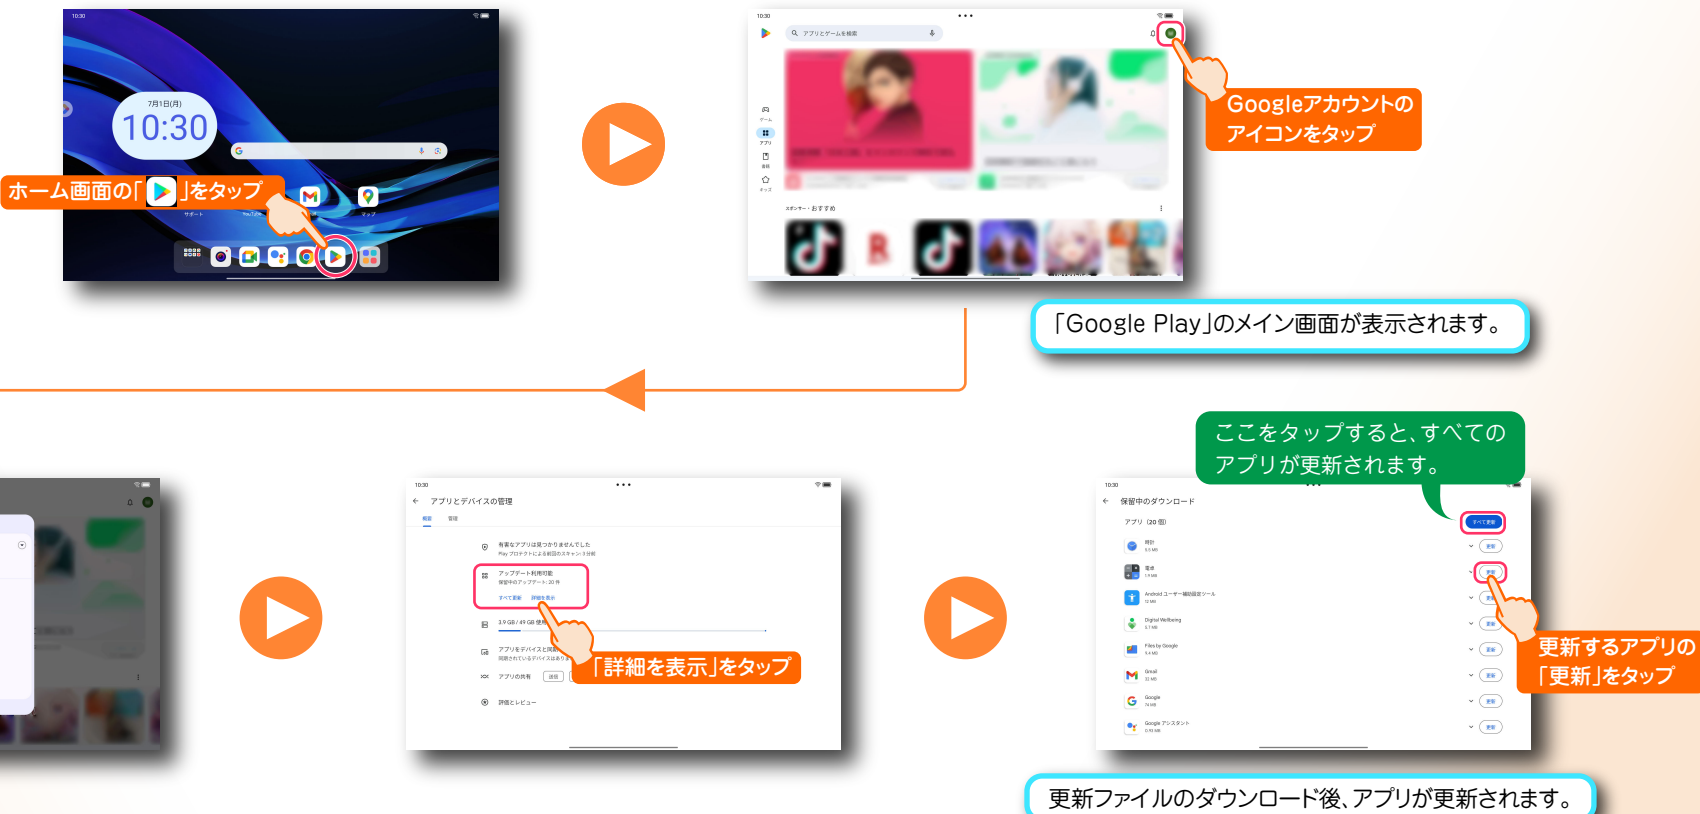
10:30

7月1日(月)

10:30

ホーム画面の「 」をタップ

サポート

YouTube

マップ

10:30

アプリとゲームを検索

Googleアカウントのアイコンをタップ

スポンサー・おすすめ

「Google Play」のメイン画面が表示されます。

10:30

アプリとデバイスの管理

概要

管理

有害なアプリは見つかりませんでした

Play プロテクトによる前回のスキャン: 3 分前

アップデート利用可能

保留中のアップデート: 20 件

すべて更新

詳細を表示

3.9 GB / 49 GB 使用

アプリをデバイスと同期

アプリの共有

評価とレビュー

「詳細を表示」をタップ

ここをタップすると、すべてのアプリが更新されます。

10:30

保留中のダウンロード

アプリ (20 個)

すべて更新

時計

電卓

Android ユーザー補助設定ツール

Digital Wellbeing

Files by Google

Gmail

Google

Google アシスタント

更新

更新するアプリの「更新」をタップ

更新ファイルのダウンロード後、アプリが更新されます。